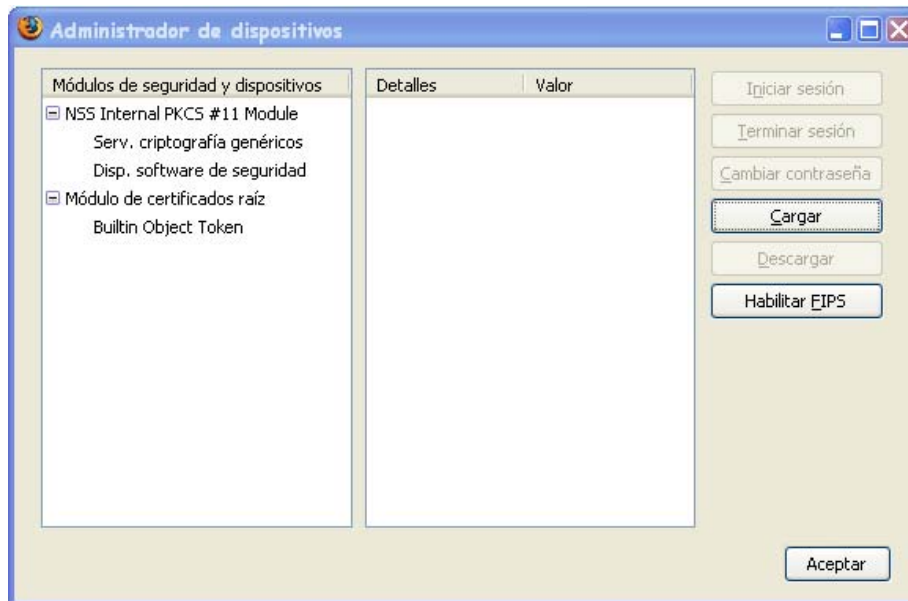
Administrador de dispositivos

Módulos de seguridad y dispositivos
⊟ NSS Internal PKCS #11 Module
Serv. criptografía genéricos
Disp. software de seguridad
⊟ Módulo de certificados raíz
Builtin Object Token

| Detalles | Valor |
|---|---|

Iniciar sesión
Terminar sesión
Cambiar contraseña
Cargar
Descargar
Habilitar FIPS

Aceptar